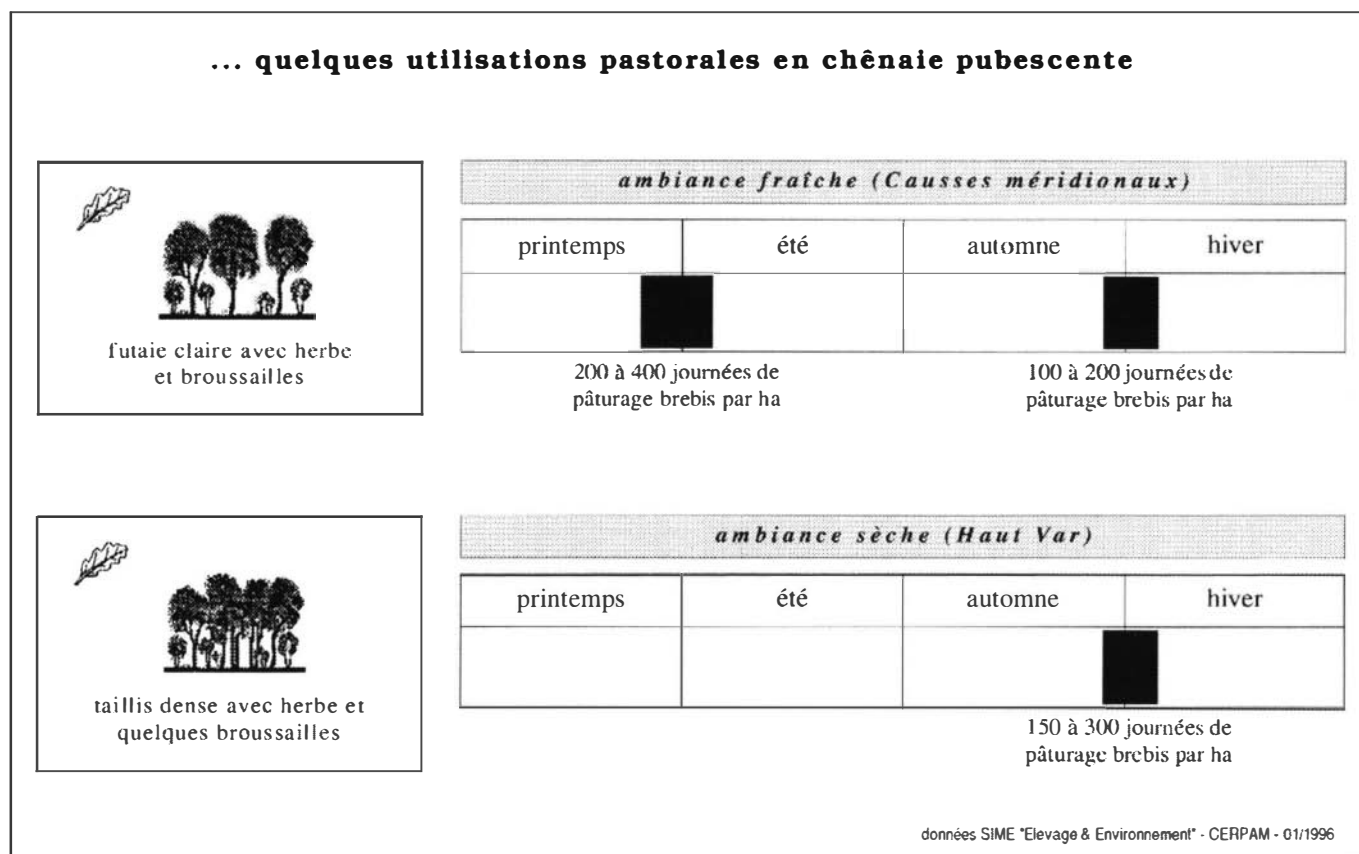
... quelques utilisations pastorales en chênaie pubescente

futaie claire avec herbe et broussailles

ambiance fraîche (Causses méridionaux)

| printemps | été | automne | hiver |
|---|---|---|---|
| | | | |

200 à 400 journées de pâturage brebis par ha

100 à 200 journées de pâturage brebis par ha

taillis dense avec herbe et quelques broussailles

ambiance sèche (Haut Var)

| printemps | été | automne | hiver |
|---|---|---|---|
| | | | |

150 à 300 journées de pâturage brebis par ha

données SIME "Elevage & Environnement" - CERPAM - 01/1996